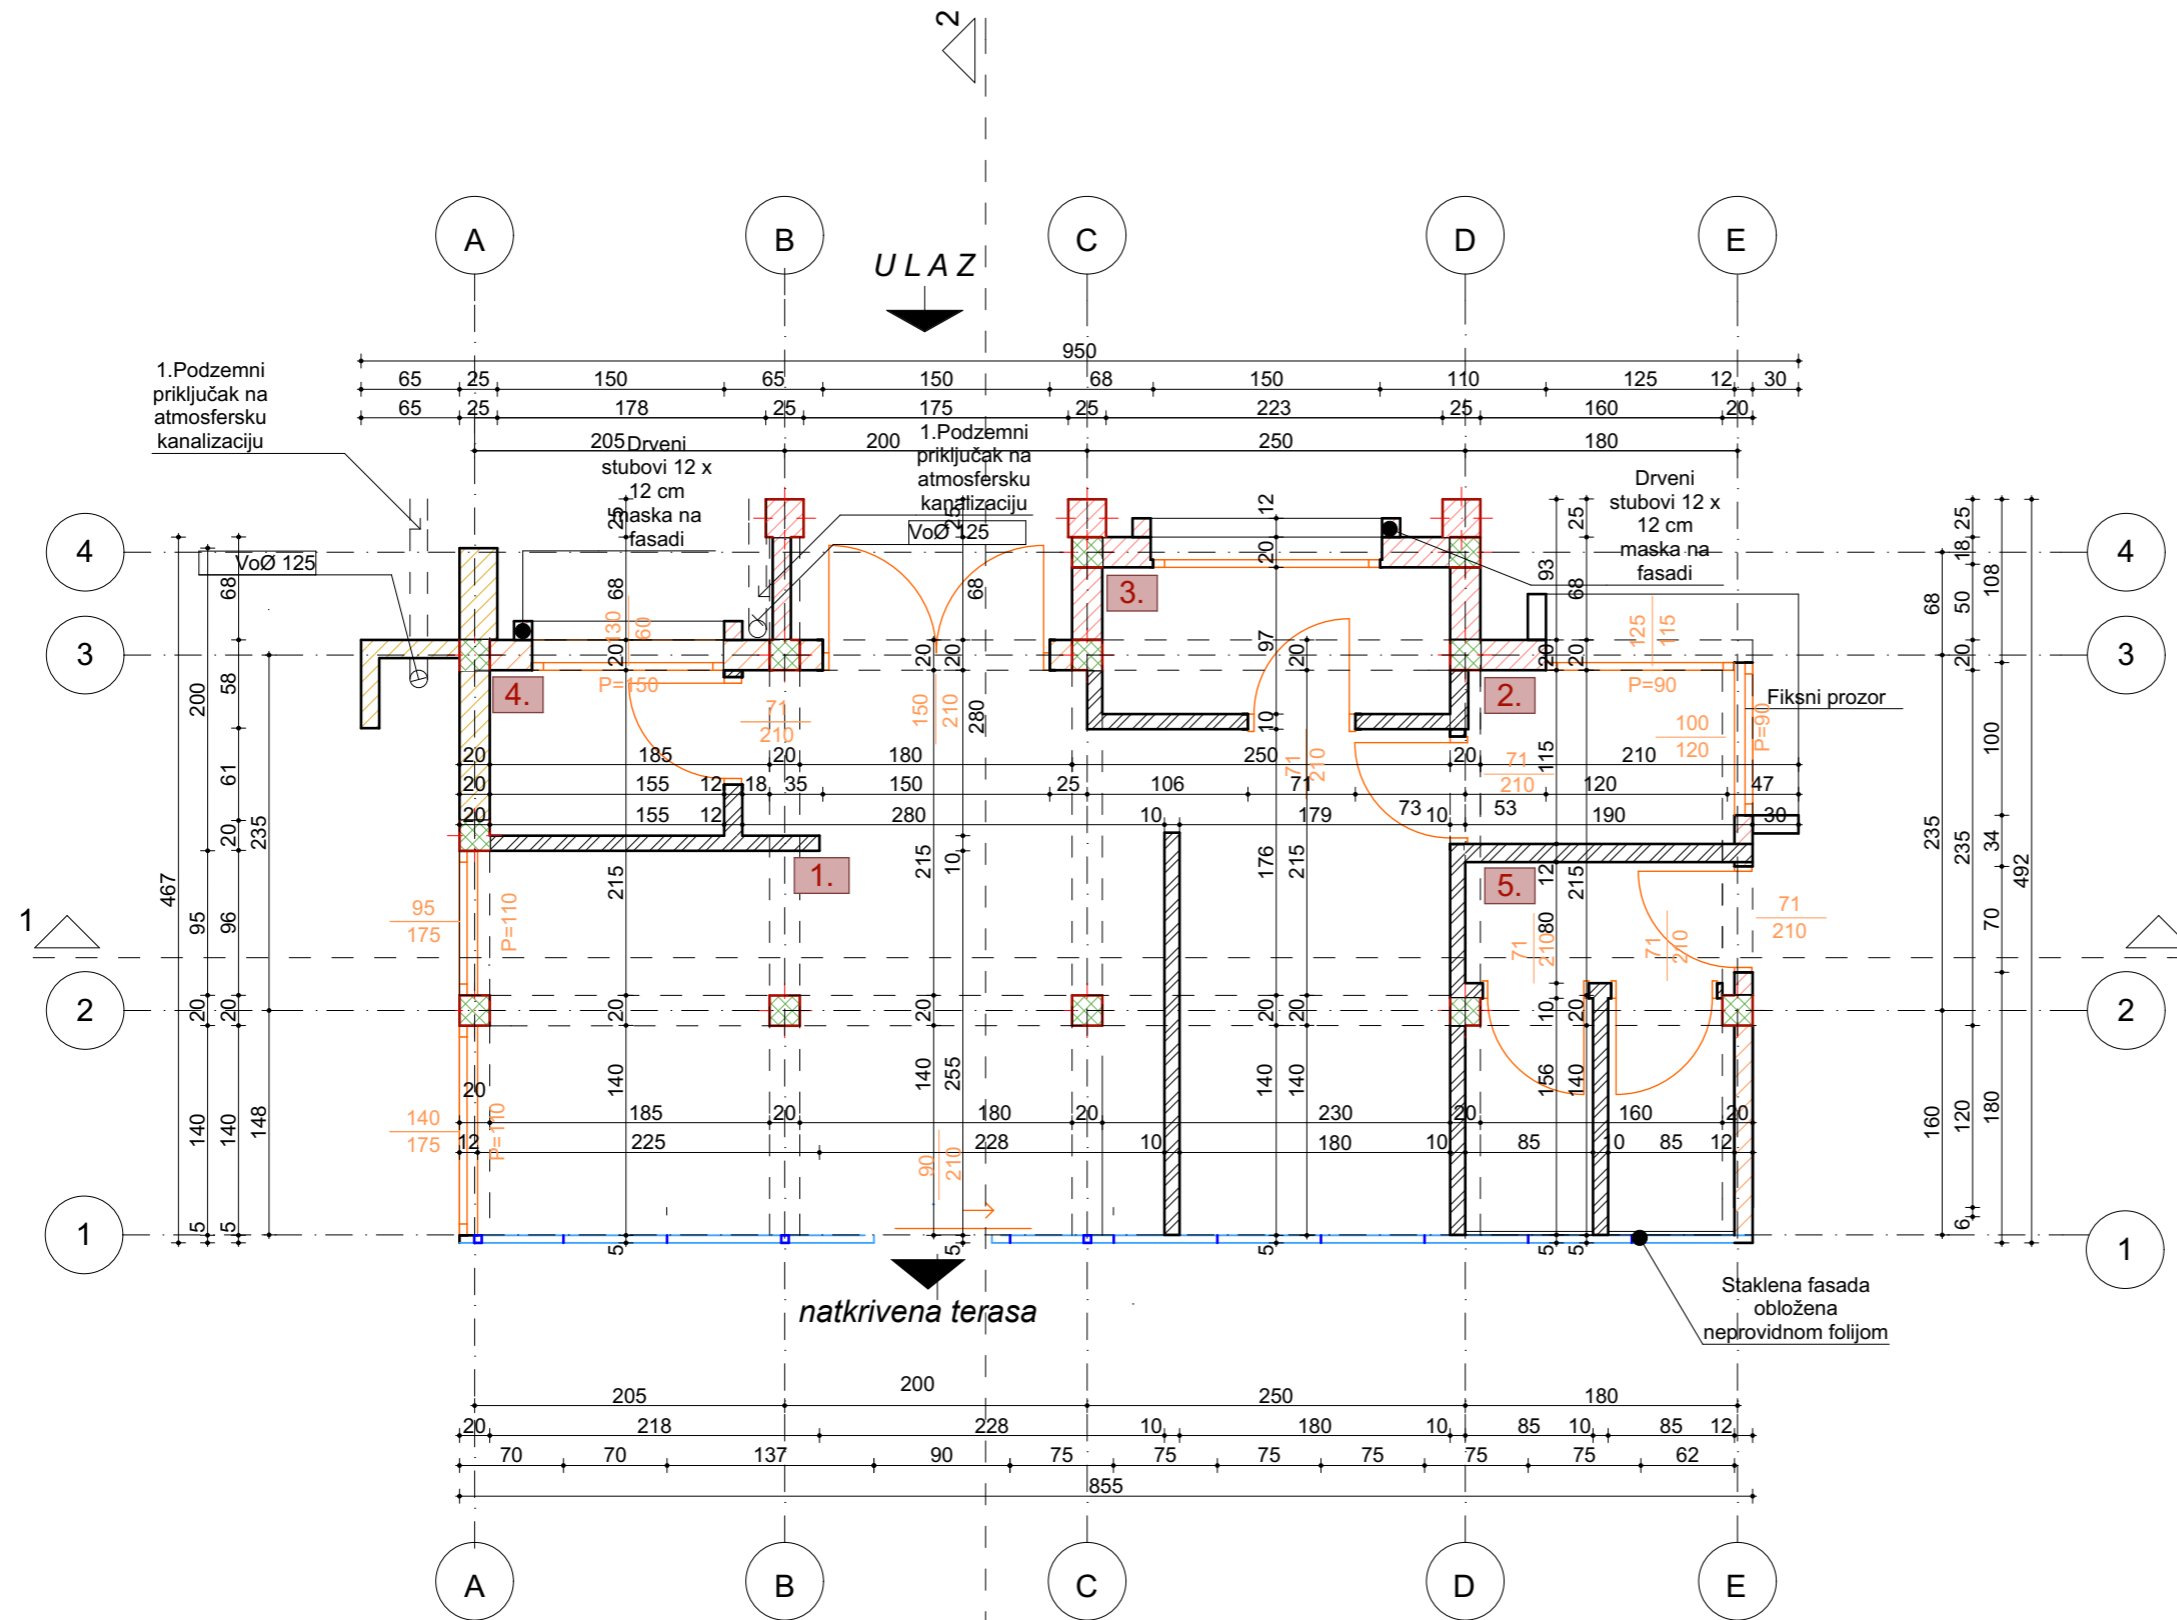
2

A B C D E

U L A Z

950
65 25 150 65 150 68 150 110 125 12 30
65 25 178 25 175 25 223 25 160 20
205 200 250 180

1.Podzemni priključak na atmosfersku kanalizaciju

Drveni stubovi 12 x 12 cm maska na fasadi

1.Podzemni priključak na atmosfersku kanalizaciju

VoØ 125

VoØ 125

Drveni stubovi 12 x 12 cm maska na fasadi

4 3 2 1

3.
4.
2.
1.
5.

P=150
P=90
P=110
P=110
P=90

Fiksni prozor

71/210
150/210
130/60
125/115
100/120
71/210
95/175
140/175
90/210
71/210
71/210
71/210
71/210

20 185 20 180 250 20 210
20 155 12 18 35 150 25 106 71 120 47
20 155 12 280 10 179 73 10 53 190 30

20 185 20 180 20 230 20 160 20
12 225 228 10 180 10 85 10 85 12

467 200 68 58 61 20 95 96 20 20 140 140 148 235 5 5

68 235 25 18 108 50 20 100 34 235 70 492 160 120 180 6

1

Staklena fasada obložena neprovidnom folijom

natkrivena terasa

205 200 250 180
20 218 228 10 180 10 85 10 85 12
70 70 137 90 75 75 75 75 75 75 62
855

A B C D E